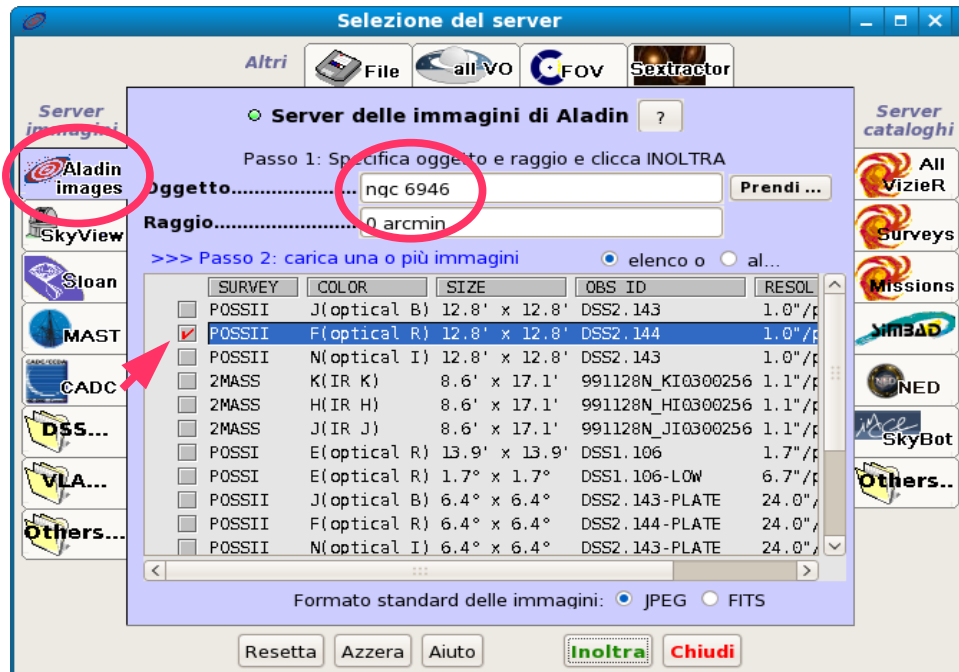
Selezione del server

Altri File all VO FOV Sextractor

Server immagini

Aladin images
SkyView
Sloan
MAST
CADC
DSS...
VLA...
Others...

Server delle immagini di Aladin ?

Passo 1: Specifica oggetto e raggio e clicca INOLTRA

Oggetto.................... ngc 6946 Prendi ...
Raggio...................... 0 arcmin

>>> Passo 2: carica una o più immagini elenco o al...

| | SURVEY | COLOR | SIZE | OBS ID | RESOL |
|---|---|---|---|---|---|
| | POSSII | J(optical B) | 12.8' x 12.8' | DSS2.143 | 1.0"/p |
| ✔ | POSSII | F(optical R) | 12.8' x 12.8' | DSS2.144 | 1.0"/p |
| | POSSII | N(optical I) | 12.8' x 12.8' | DSS2.143 | 1.0"/p |
| | 2MASS | K(IR K) | 8.6' x 17.1' | 991128N_KI0300256 | 1.1"/p |
| | 2MASS | H(IR H) | 8.6' x 17.1' | 991128N_HI0300256 | 1.1"/p |
| | 2MASS | J(IR J) | 8.6' x 17.1' | 991128N_JI0300256 | 1.1"/p |
| | POSSI | E(optical R) | 13.9' x 13.9' | DSS1.106 | 1.7"/p |
| | POSSI | E(optical R) | 1.7° x 1.7° | DSS1.106-LOW | 6.7"/p |
| | POSSII | J(optical B) | 6.4° x 6.4° | DSS2.143-PLATE | 24.0"/ |
| | POSSII | F(optical R) | 6.4° x 6.4° | DSS2.144-PLATE | 24.0"/ |
| | POSSII | N(optical I) | 6.4° x 6.4° | DSS2.143-PLATE | 24.0"/ |

Formato standard delle immagini: JPEG FITS

Server cataloghi

All VizieR
Surveys
Missions
SIMBAD
NED
SkyBot
Others..

Resetta Azzera Aiuto Inoltra Chiudi